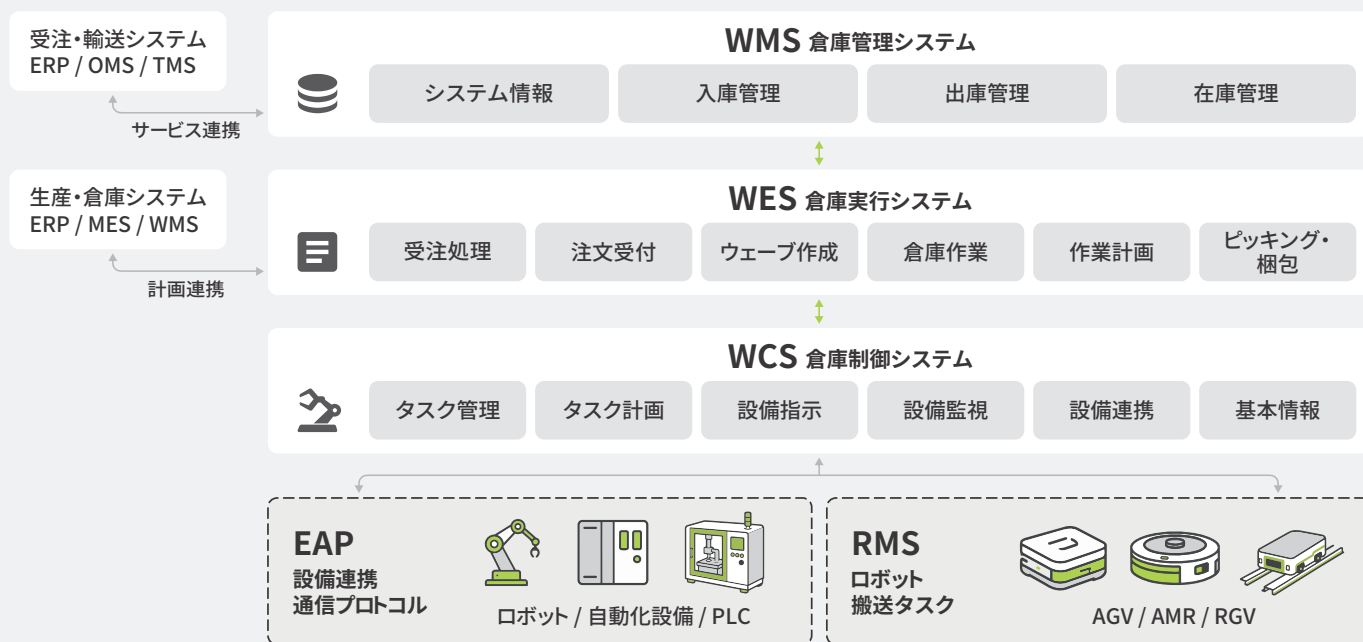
受注・輸送システム
ERP / OMS / TMS

サービス連携

WMS 倉庫管理システム

システム情報 | 入庫管理 | 出庫管理 | 在庫管理

生産・倉庫システム
ERP / MES / WMS

計画連携

WES 倉庫実行システム

受注処理 | 注文受付 | ウェーブ作成 | 倉庫作業 | 作業計画 | ピッキング・梱包

WCS 倉庫制御システム

タスク管理 | タスク計画 | 設備指示 | 設備監視 | 設備連携 | 基本情報

EAP
設備連携
通信プロトコル

ロボット / 自動化設備 / PLC

RMS
ロボット
搬送タスク

AGV / AMR / RGV